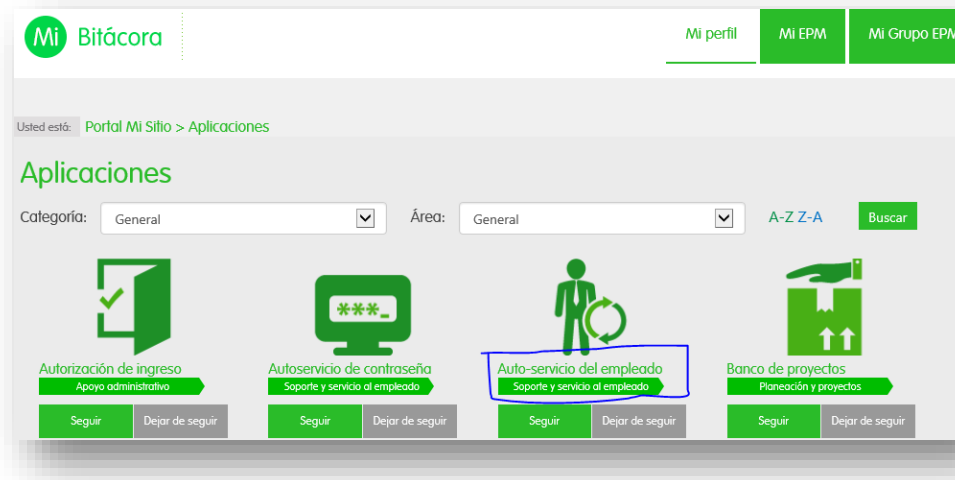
Mi Bitácora

Mi perfil
Mi EPM
Mi Grupo EPM

Usted está: Portal Mi Sitio > Aplicaciones

Aplicaciones

Categoría: General
Área: General
A-Z Z-A
Buscar

***_

Autorización de ingreso
Apoyo administrativo
Seguir
Dejar de seguir

Autoservicio de contraseña
Soporte y servicio al empleado
Seguir
Dejar de seguir

Auto-servicio del empleado
Soporte y servicio al empleado
Seguir
Dejar de seguir

Banco de proyectos
Planeación y proyectos
Seguir
Dejar de seguir